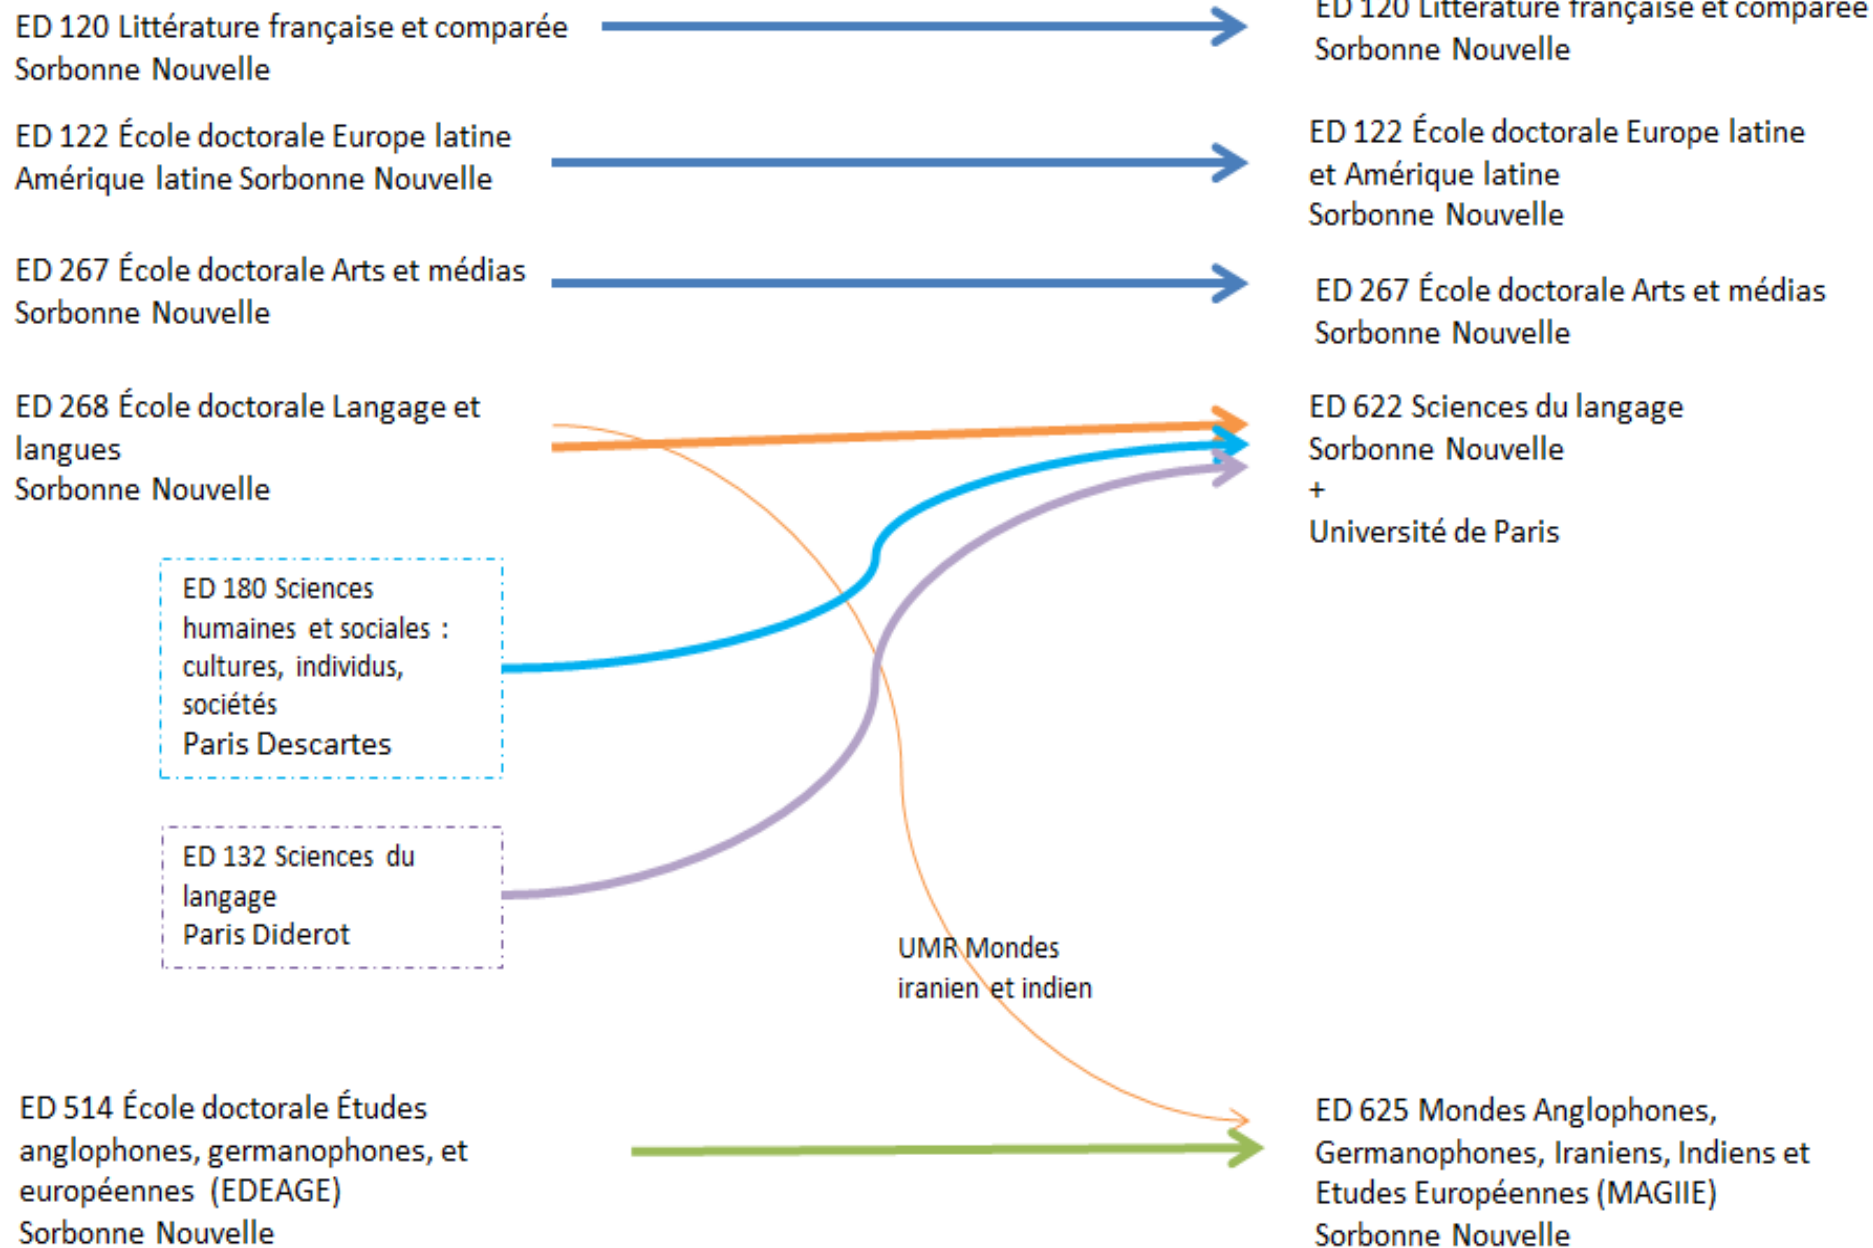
ED 120 Littérature française et comparée
Sorbonne Nouvelle

ED 120 Littérature française et comparée
Sorbonne Nouvelle

ED 122 École doctorale Europe latine Amérique latine Sorbonne Nouvelle

ED 122 École doctorale Europe latine et Amérique latine
Sorbonne Nouvelle

ED 267 École doctorale Arts et médias
Sorbonne Nouvelle

ED 267 École doctorale Arts et médias
Sorbonne Nouvelle

ED 268 École doctorale Langage et langues
Sorbonne Nouvelle

ED 622 Sciences du langage
Sorbonne Nouvelle
+
Université de Paris

ED 180 Sciences humaines et sociales : cultures, individus, sociétés
Paris Descartes

ED 132 Sciences du langage
Paris Diderot

UMR Mondes iranien et indien

ED 514 École doctorale Études anglophones, germanophones, et européennes (EDEAGE)
Sorbonne Nouvelle

ED 625 Mondes Anglophones, Germanophones, Iraniens, Indiens et Etudes Européennes (MAGIIE)
Sorbonne Nouvelle